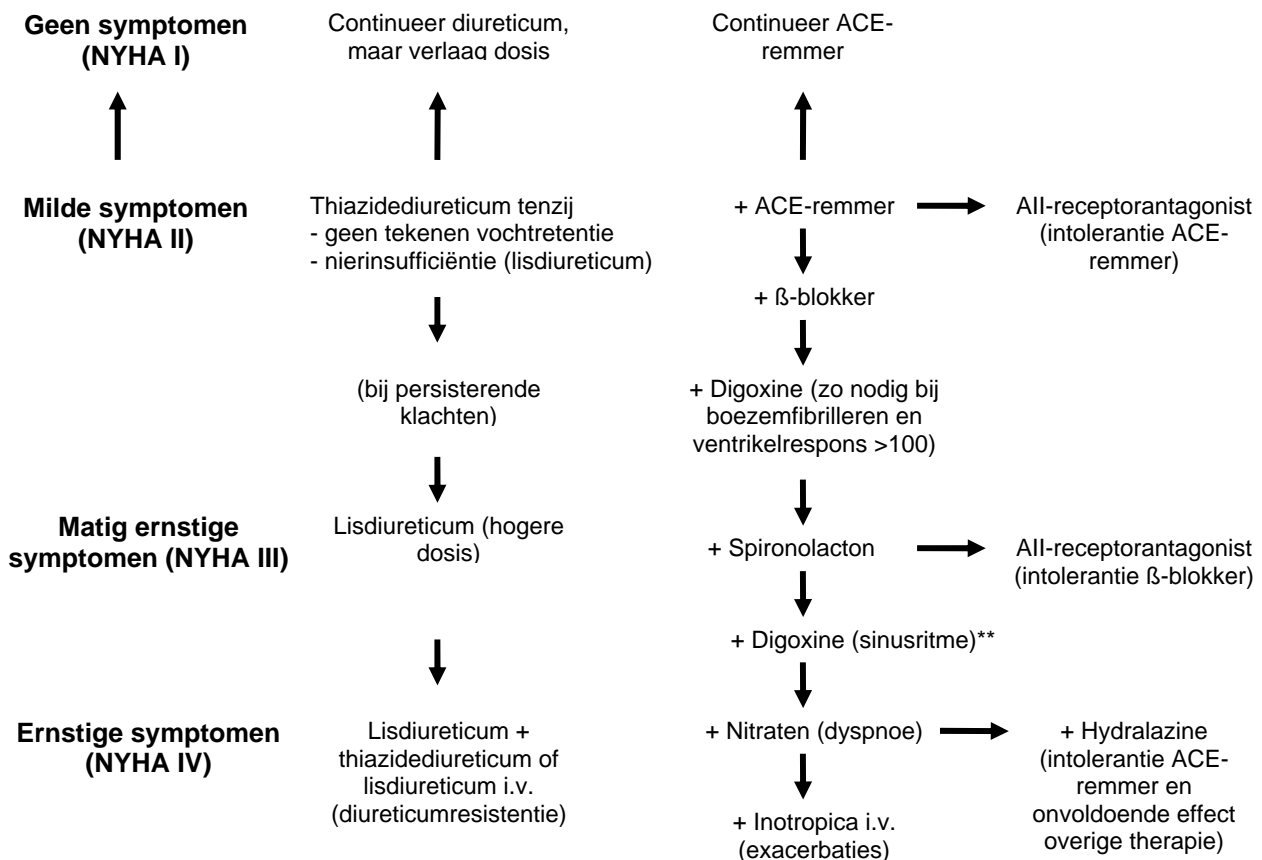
Geen symptomen (NYHA I)

Continueer diureticum, maar verlaag dosis

Continueer ACE-remmer

Milde symptomen (NYHA II)

Thiazidediureticum tenzij
- geen tekenen vochtretentie
- nierinsufficiëntie (lisdiureticum)

+ ACE-remmer

AII-receptorantagonist (intolerantie ACE-remmer)

+ ß-blokker

(bij persisterende klachten)

+ Digoxine (zo nodig bij boezemfibrilleren en ventrikelrespons >100)

Matig ernstige symptomen (NYHA III)

Lisdiureticum (hogere dosis)

+ Spironolacton

AII-receptorantagonist (intolerantie ß-blokker)

+ Digoxine (sinusritme)**

Ernstige symptomen (NYHA IV)

Lisdiureticum + thiazidediureticum of lisdiureticum i.v. (diureticumresistentie)

+ Nitraten (dyspnoe)

+ Hydralazine (intolerantie ACE-remmer en onvoldoende effect overige therapie)

+ Inotropica i.v. (exacerbaties)